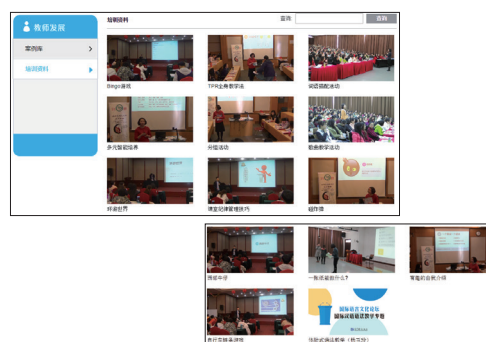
教师发展

案例库 >

培训资料 ▶

培训资料

查询 [ ] 查询

Bingo游戏

TPR全身教学法

词语搭配活动

多元智能培养

分组活动

歌曲教学活动

好词世界

课堂纪律管理技巧

组阵图

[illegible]中学

一张纸能做什么?

有趣的自我介绍

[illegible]

国际语言文化论坛
国际汉语教学专题

活跃式语法教学（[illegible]）